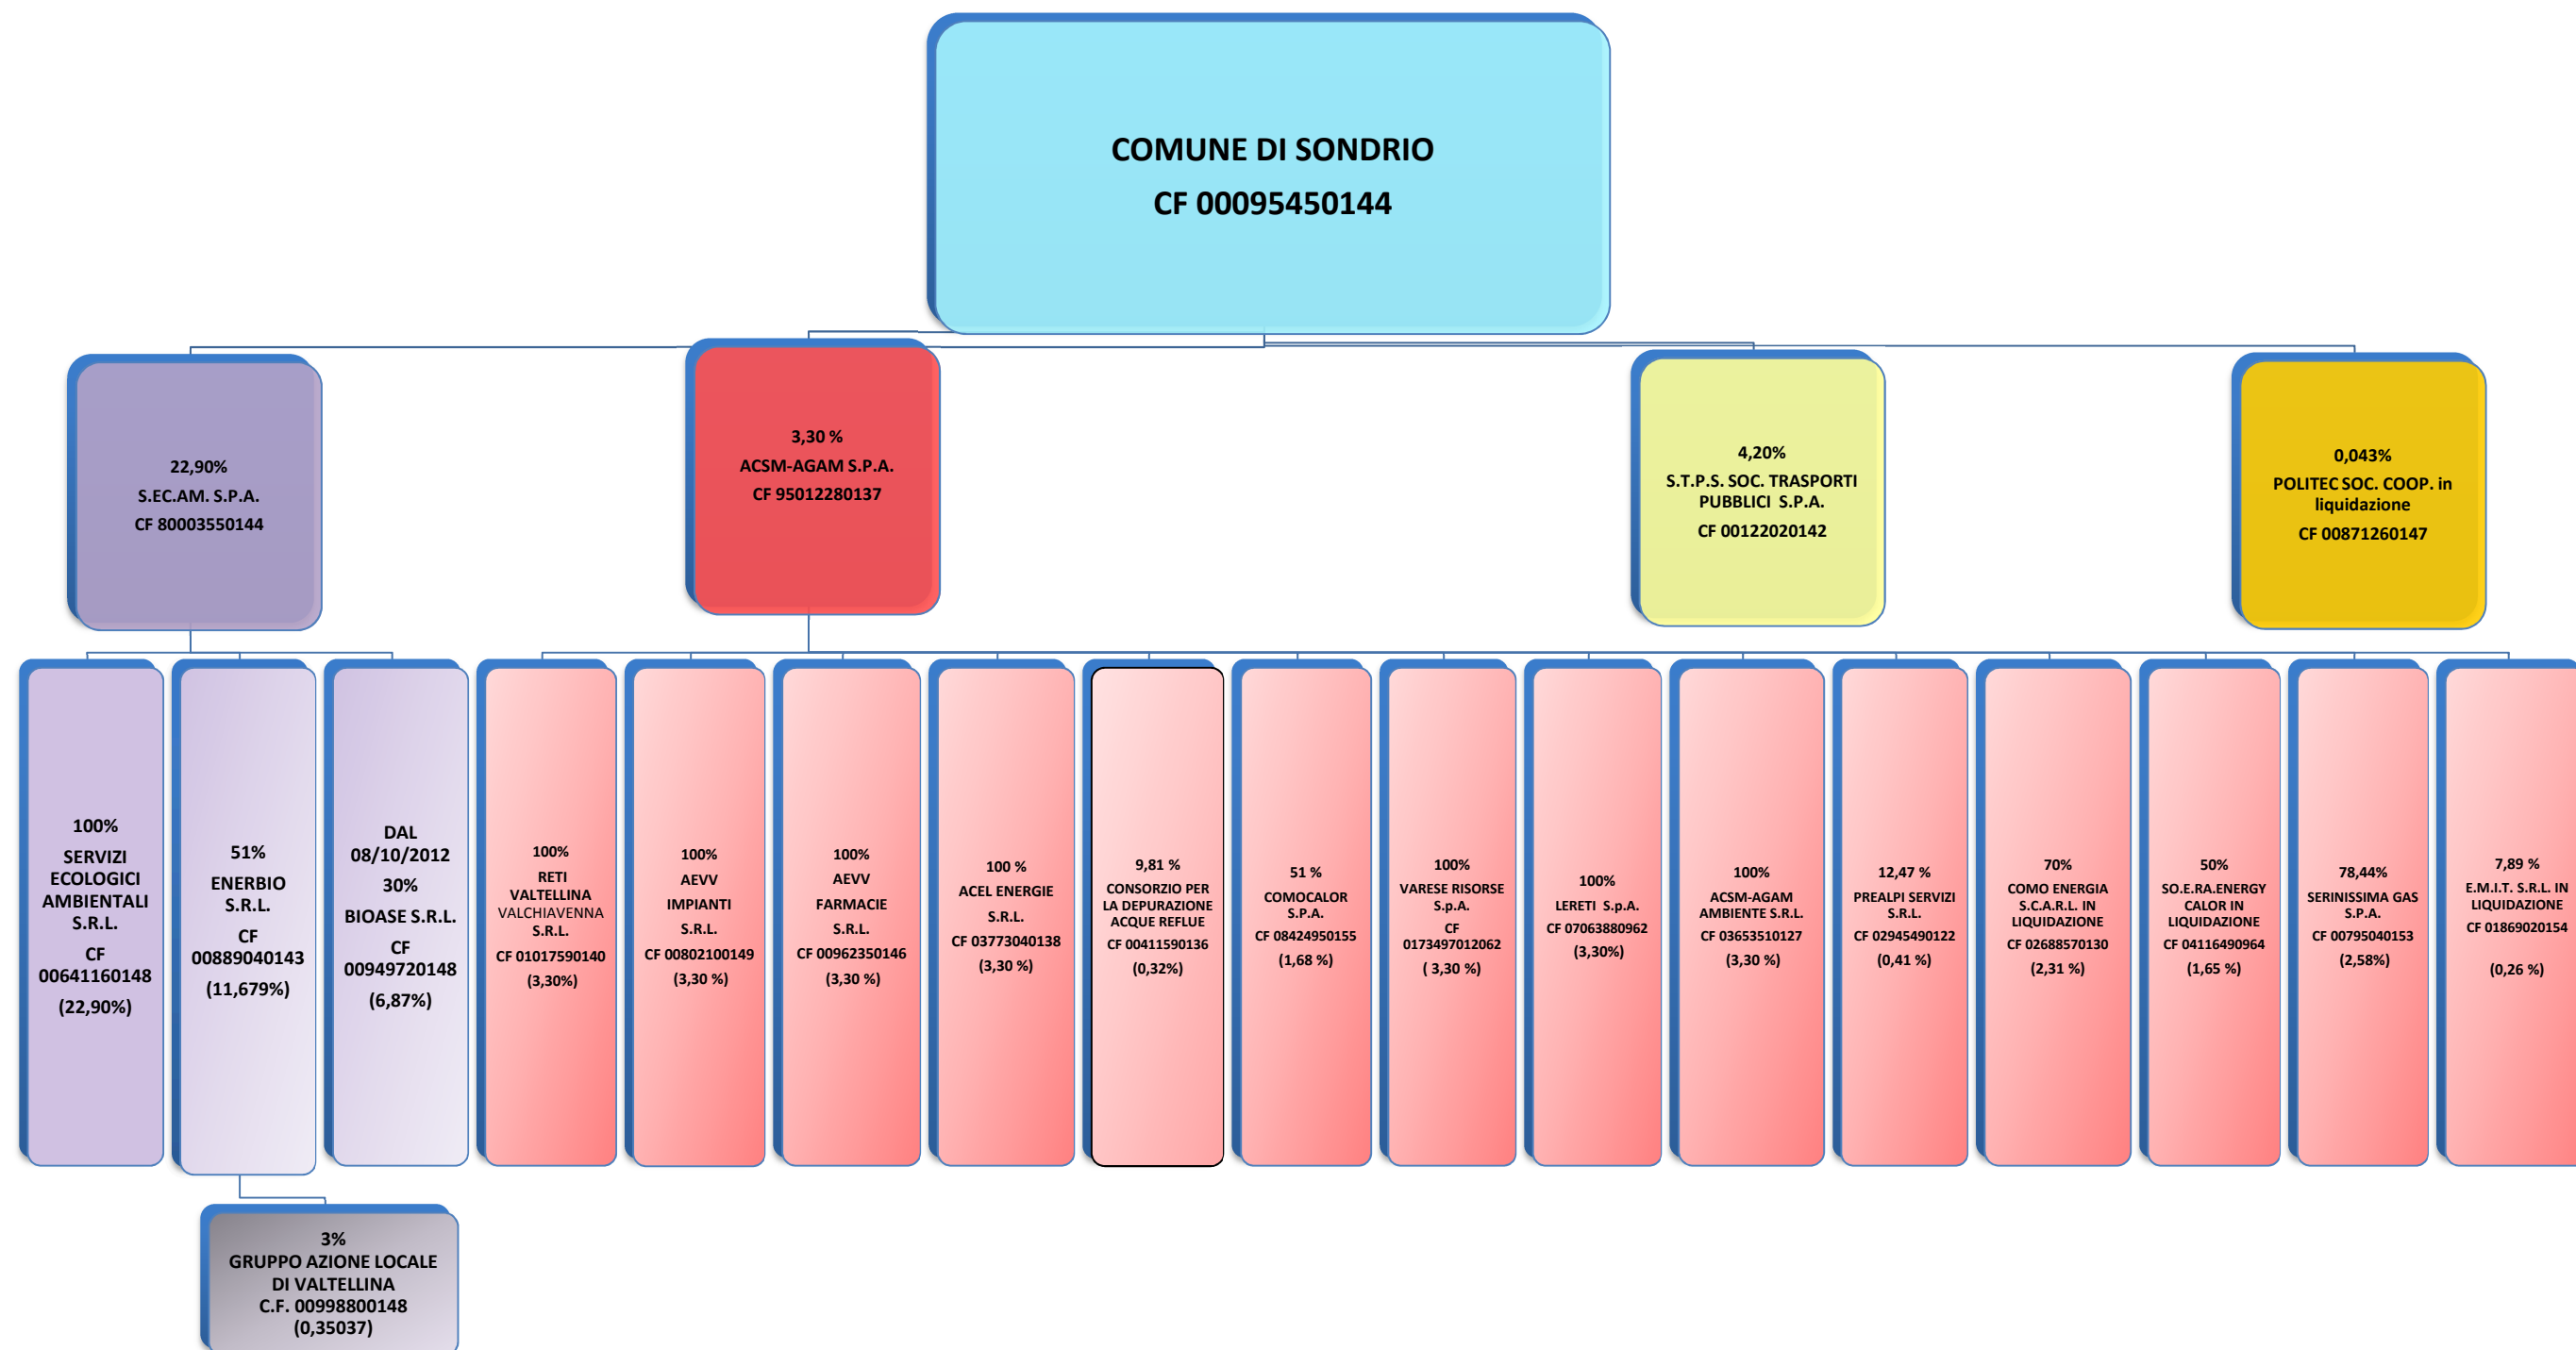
COMUNE DI SONDRIO
CF 00095450144

22,90%
S.EC.AM. S.P.A.
CF 80003550144

3,30 %
ACSM-AGAM S.P.A.
CF 95012280137

4,20%
S.T.P.S. SOC. TRASPORTI PUBBLICI S.P.A.
CF 00122020142

0,043%
POLITEC SOC. COOP. in liquidazione
CF 00871260147

100%
SERVIZI ECOLOGICI AMBIENTALI S.R.L.
CF 00641160148
(22,90%)

51%
ENERBIO S.R.L.
CF 00889040143
(11,679%)

DAL 08/10/2012
30%
BIOASE S.R.L.
CF 00949720148
(6,87%)

3%
GRUPPO AZIONE LOCALE DI VALTELLINA
C.F. 00998800148
(0,35037)

100%
RETI VALTELLINA VALCHIAVENNA S.R.L.
CF 01017590140
(3,30%)

100%
AEVV IMPIANTI S.R.L.
CF 00802100149
(3,30 %)

100%
AEVV FARMACIE S.R.L.
CF 00962350146
(3,30 %)

100 %
ACEL ENERGIE S.R.L.
CF 03773040138
(3,30 %)

9,81 %
CONSORZIO PER LA DEPURAZIONE ACQUE REFLUE
CF 00411590136
(0,32%)

51 %
COMOCALOR S.P.A.
CF 08424950155
(1,68 %)

100%
VARESE RISORSE S.p.A.
CF 0173497012062
( 3,30 %)

100%
LERETI S.p.A.
CF 07063880962
(3,30%)

100%
ACSM-AGAM AMBIENTE S.R.L.
CF 03653510127
(3,30 %)

12,47 %
PREALPI SERVIZI S.R.L.
CF 02945490122
(0,41 %)

70%
COMO ENERGIA S.C.A.R.L. IN LIQUIDAZIONE
CF 02688570130
(2,31 %)

50%
SO.E.RA.ENERGY CALOR IN LIQUIDAZIONE
CF 04116490964
(1,65 %)

78,44%
SERINISSIMA GAS S.P.A.
CF 00795040153
(2,58%)

7,89 %
E.M.I.T. S.R.L. IN LIQUIDAZIONE
CF 01869020154
(0,26 %)